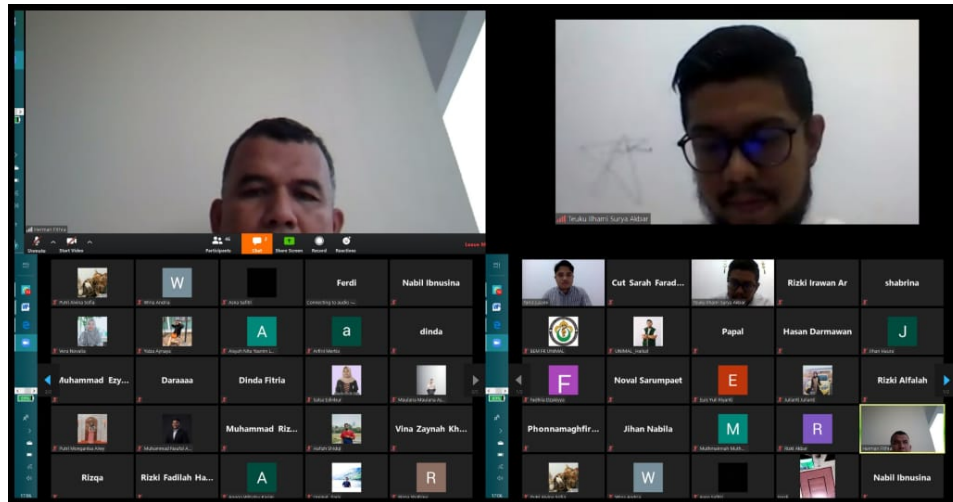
Herman Fithra

Unmute Start Video Participants Chat Share Screen Record Reactions Leave

Teuku Ilhami Surya Akbar

Putri Alvina Sofia
W
Wirra Analisa
Ayka Saffiti
Ferdi
Connecting to audio ...
Nabil Ibnusina

Vera Novalia
Yoba Aymaya
A
Aisyah Nita Yasmin
a
Arfind Martha
dinda

Muhammad Ezy...
Daraaaa
Dinda Fitria
Sakia
Maulana

Putri Mongasdya
Muhammad Fauzul A...
Muhammad Riz...
Asifah
Vina Zaynah Kh...

Rizqa
Rizki Fadilah Ha...
A
R

Cut Sarah Farad...
Teuku Ilhami Surya Akbar
Rizki Irawan Ar
shabrina

MAKPA UNIMAL
UNIMAL_maliel
Papal
Hasan Darmawan
J

F
Fadhila
Noval Sarumpaet
E
Rizki Alfalah

Phonnamaghfir...
Jihan Nabila
M
R
Herman Fithra

W
Nabil Ibnusina